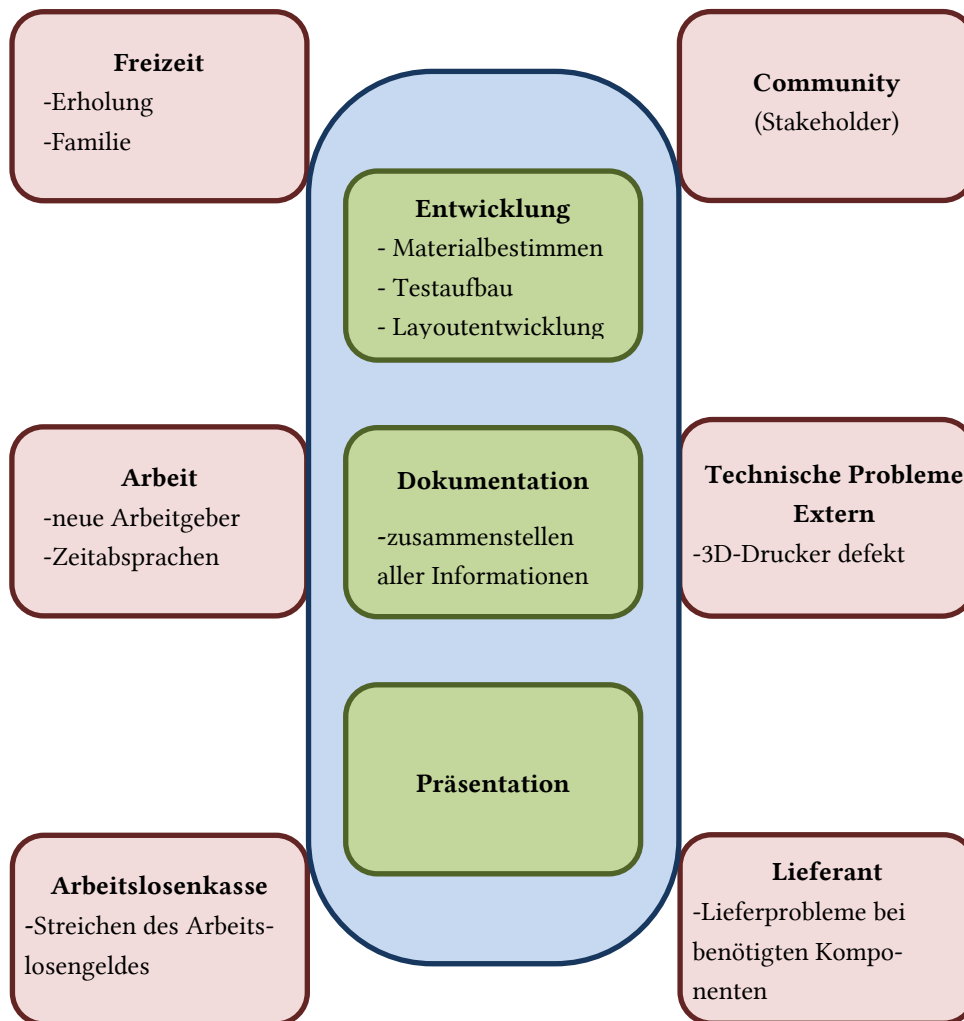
Freizeit
-Erholung
-Familie

Community
(Stakeholder)

Entwicklung
- Materialbestimmen
- Testaufbau
- Layoutentwicklung

Arbeit
-neue Arbeitgeber
-Zeitabsprachen

Dokumentation
-zusammenstellen aller Informationen

Technische Probleme Extern
-3D-Drucker defekt

Präsentation

Arbeitslosenkasse
-Streichen des Arbeitslosengeldes

Lieferant
-Lieferprobleme bei benötigten Komponenten